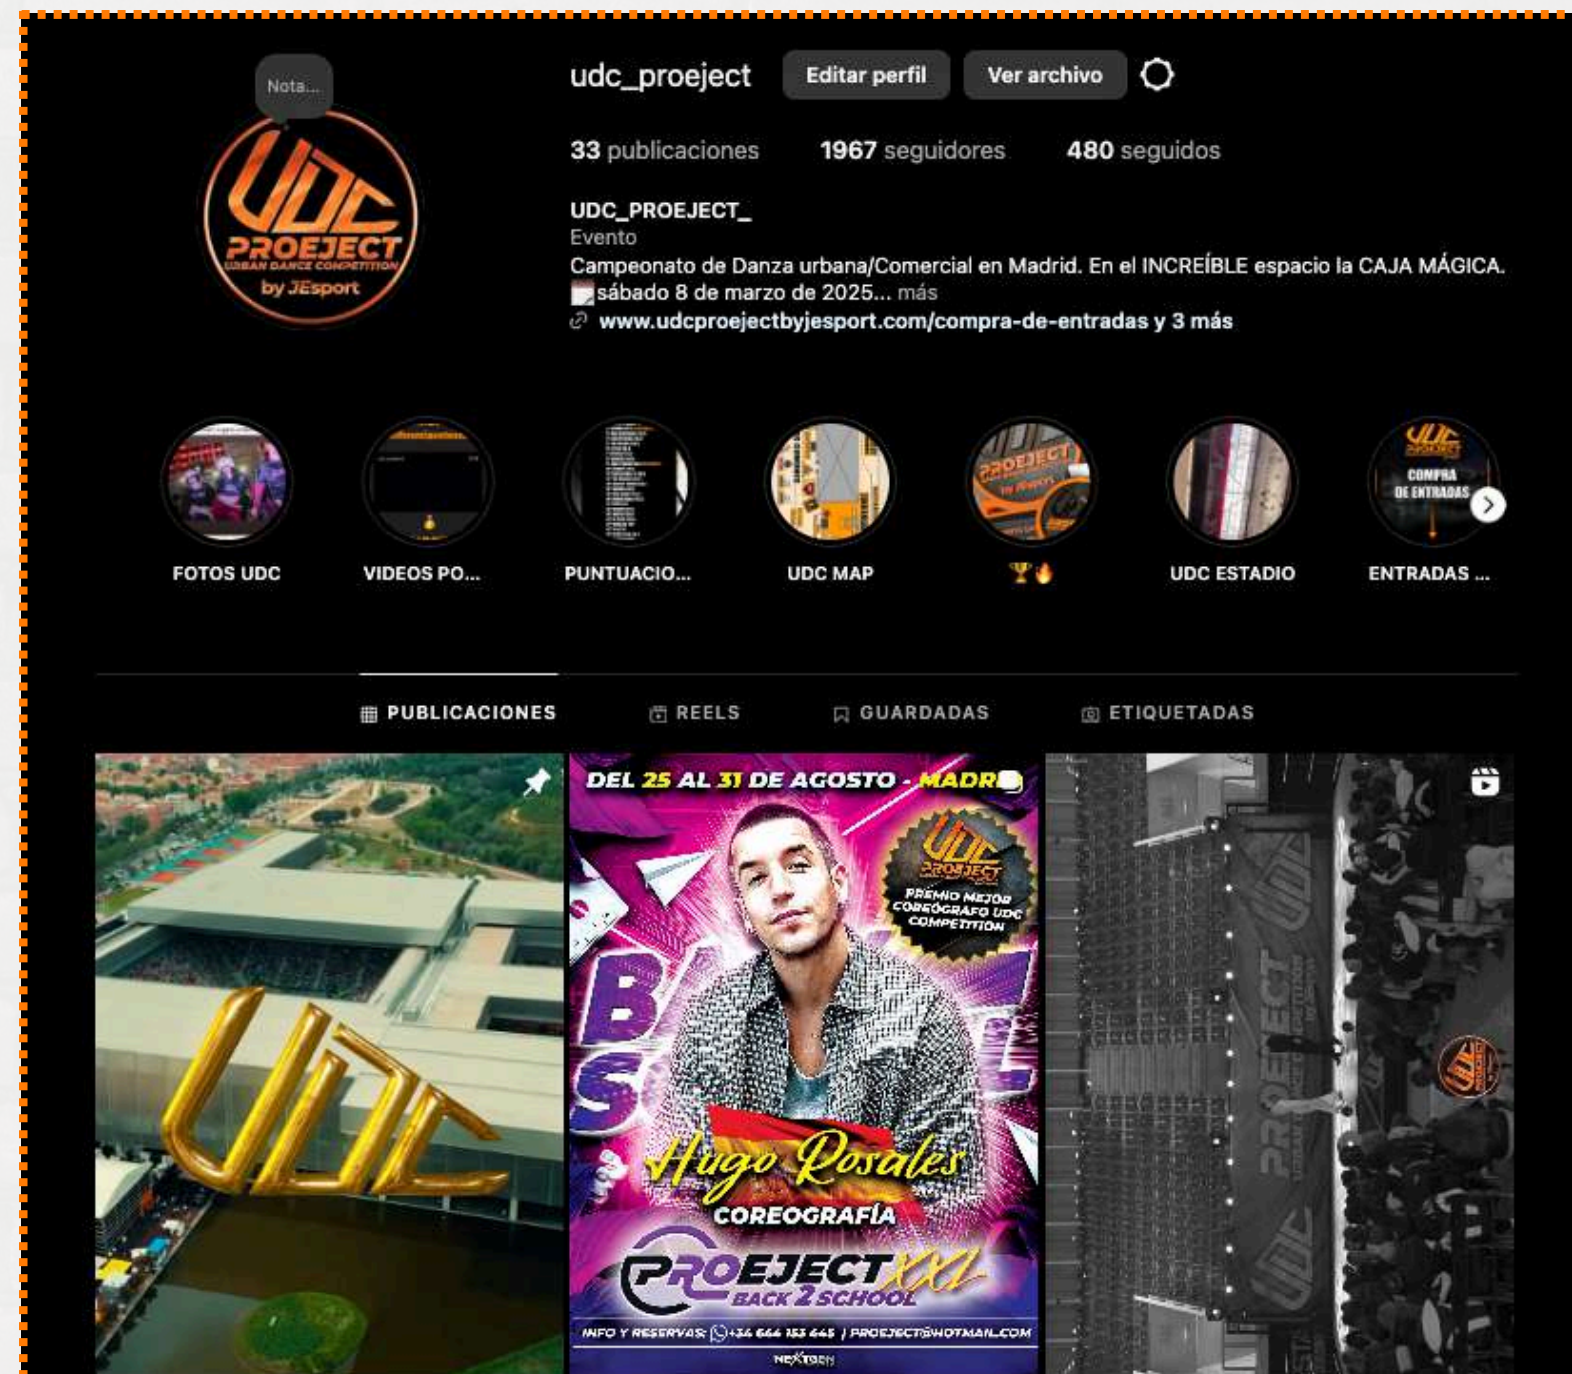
Nota...

UDC PROEJECT URBAN DANCE COMPETITION by JEsport

udc_proeject Editar perfil Ver archivo

33 publicaciones 1967 seguidores 480 seguidos

UDC_PROEJECT_
Evento
Campeonato de Danza urbana/Comercial en Madrid. En el INCREÍBLE espacio la CAJA MÁGICA.
sábado 8 de marzo de 2025... más
www.udcproejectbyjesport.com/compra-de-entradas y 3 más

FOTOS UDC
VIDEOS PO...
PUNTUACIO...
UDC MAP
🏆🔥
UDC ESTADIO
COMPRA DE ENTRADAS
ENTRADAS ...

PUBLICACIONES REELS GUARDADAS ETIQUETADAS

UDC

DEL 25 AL 31 DE AGOSTO - MADR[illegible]
UDC PROEJECT
PREMIO MEJOR COREÓGRAFO UDC COMPETITION
Hugo Rosales
COREOGRAFÍA
PROEJECT XXL
BACK 2 SCHOOL
INFO Y RESERVAS: +34 644 153 645 / PROEJECT@HOTMAIL.COM
NEXTGEN

PROEJECT
UDC